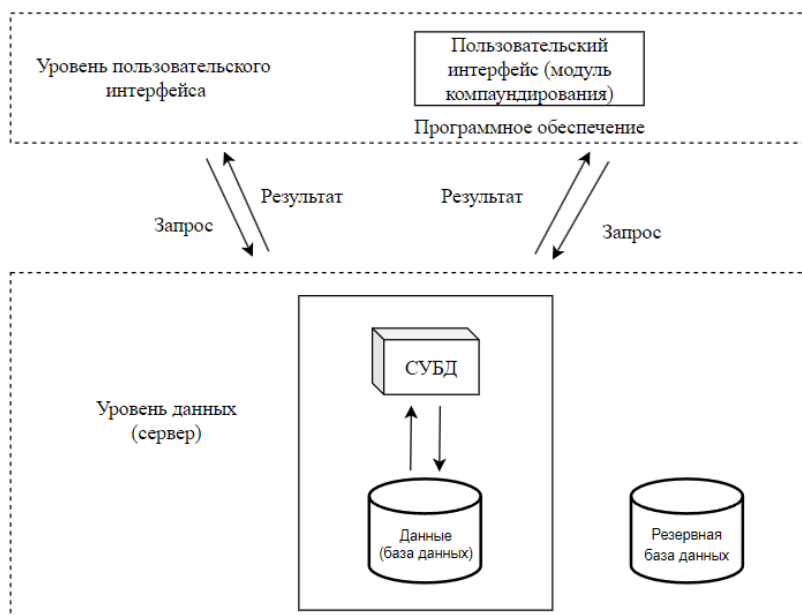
Уровень пользовательского интерфейса

Пользовательский интерфейс (модуль компаундирования)

Программное обеспечение

Результат

Запрос

Результат

Запрос

СУБД

Уровень данных (сервер)

Данные (база данных)

Резервная база данных